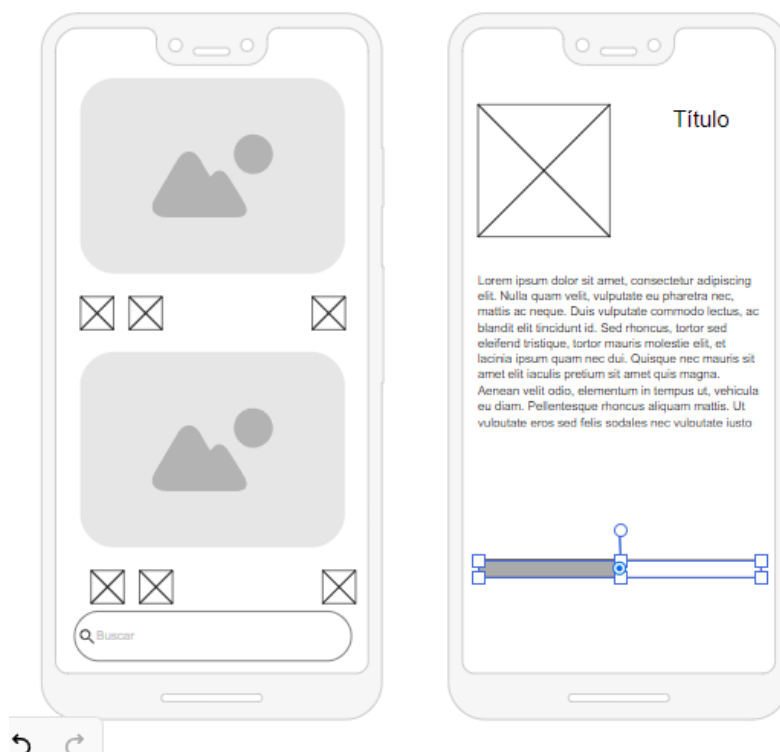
Buscar

Título

Lorem ipsum dolor sit amet, consectetur adipiscing elit. Nulla quam velit, vulputate eu pharetra nec, mattis ac neque. Duis vulputate commodo lectus, ac blandit elit tincidunt id. Sed rhoncus, tortor sed eleifend tristique, tortor mauris molestie elit, et lacinia ipsum quam nec dui. Quisque nec mauris sit amet elit iaculis pretium sit amet quis magna. Aenean velit odio, elementum in tempus ut, vehicula eu diam. Pellentesque rhoncus aliquam mattis. Ut vulputate eros sed felis sodales nec vulputate iusto